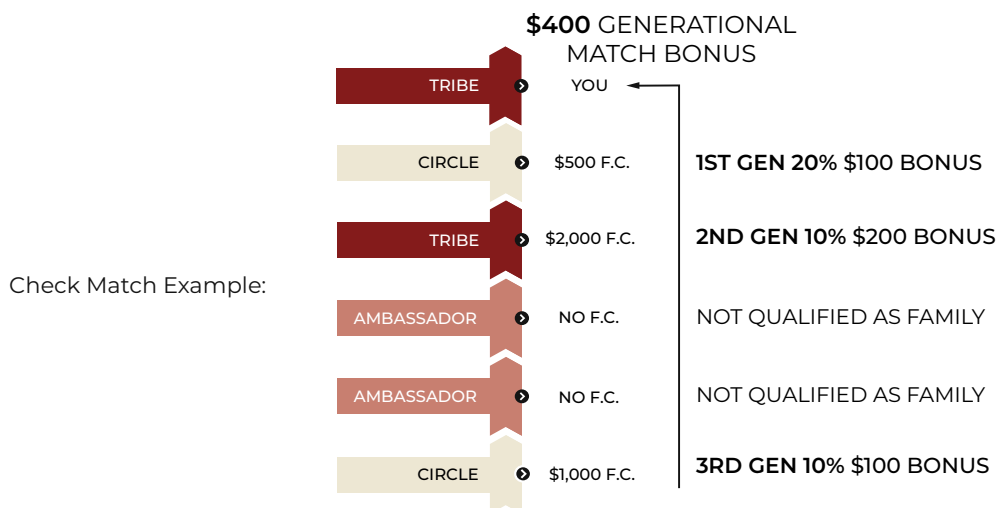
Check Match Example:

**$400** GENERATIONAL MATCH BONUS

TRIBE YOU

CIRCLE $500 F.C. **1ST GEN 20%** $100 BONUS

TRIBE $2,000 F.C. **2ND GEN 10%** $200 BONUS

AMBASSADOR NO F.C. NOT QUALIFIED AS FAMILY

AMBASSADOR NO F.C. NOT QUALIFIED AS FAMILY

CIRCLE $1,000 F.C. **3RD GEN 10%** $100 BONUS